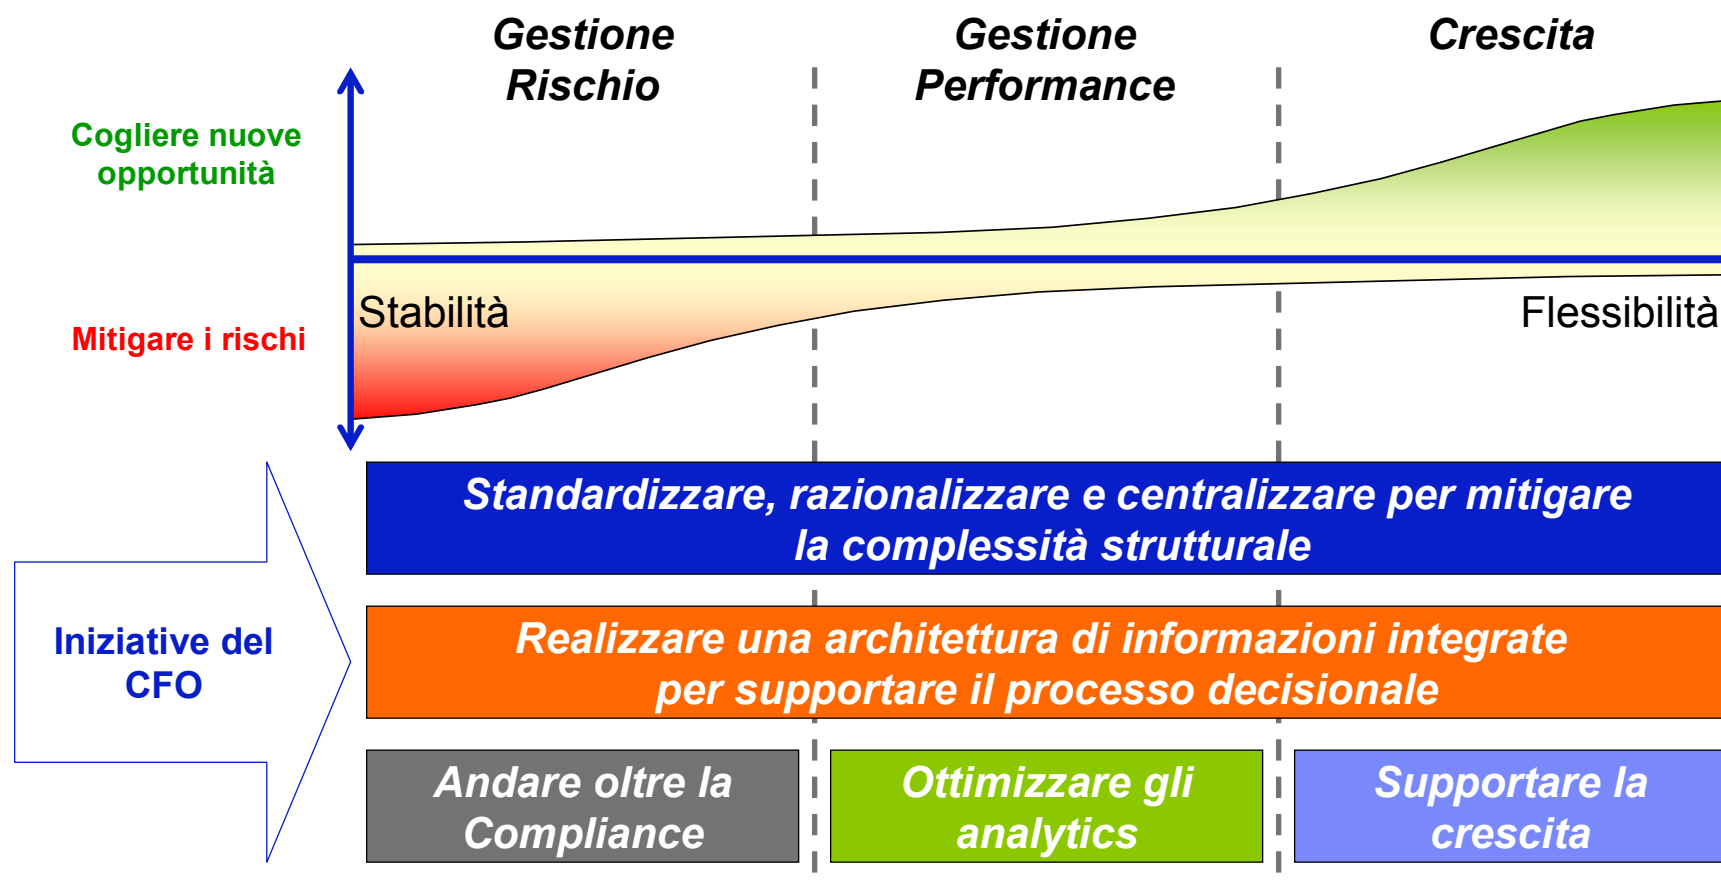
Gestione Rischio

Gestione Performance

Crescita

Cogliere nuove opportunità

Mitigare i rischi

Stabilità

Flessibilità

Iniziative del CFO

Standardizzare, razionalizzare e centralizzare per mitigare la complessità strutturale

Realizzare una architettura di informazioni integrate per supportare il processo decisionale

Andare oltre la Compliance

Ottimizzare gli analytics

Supportare la crescita